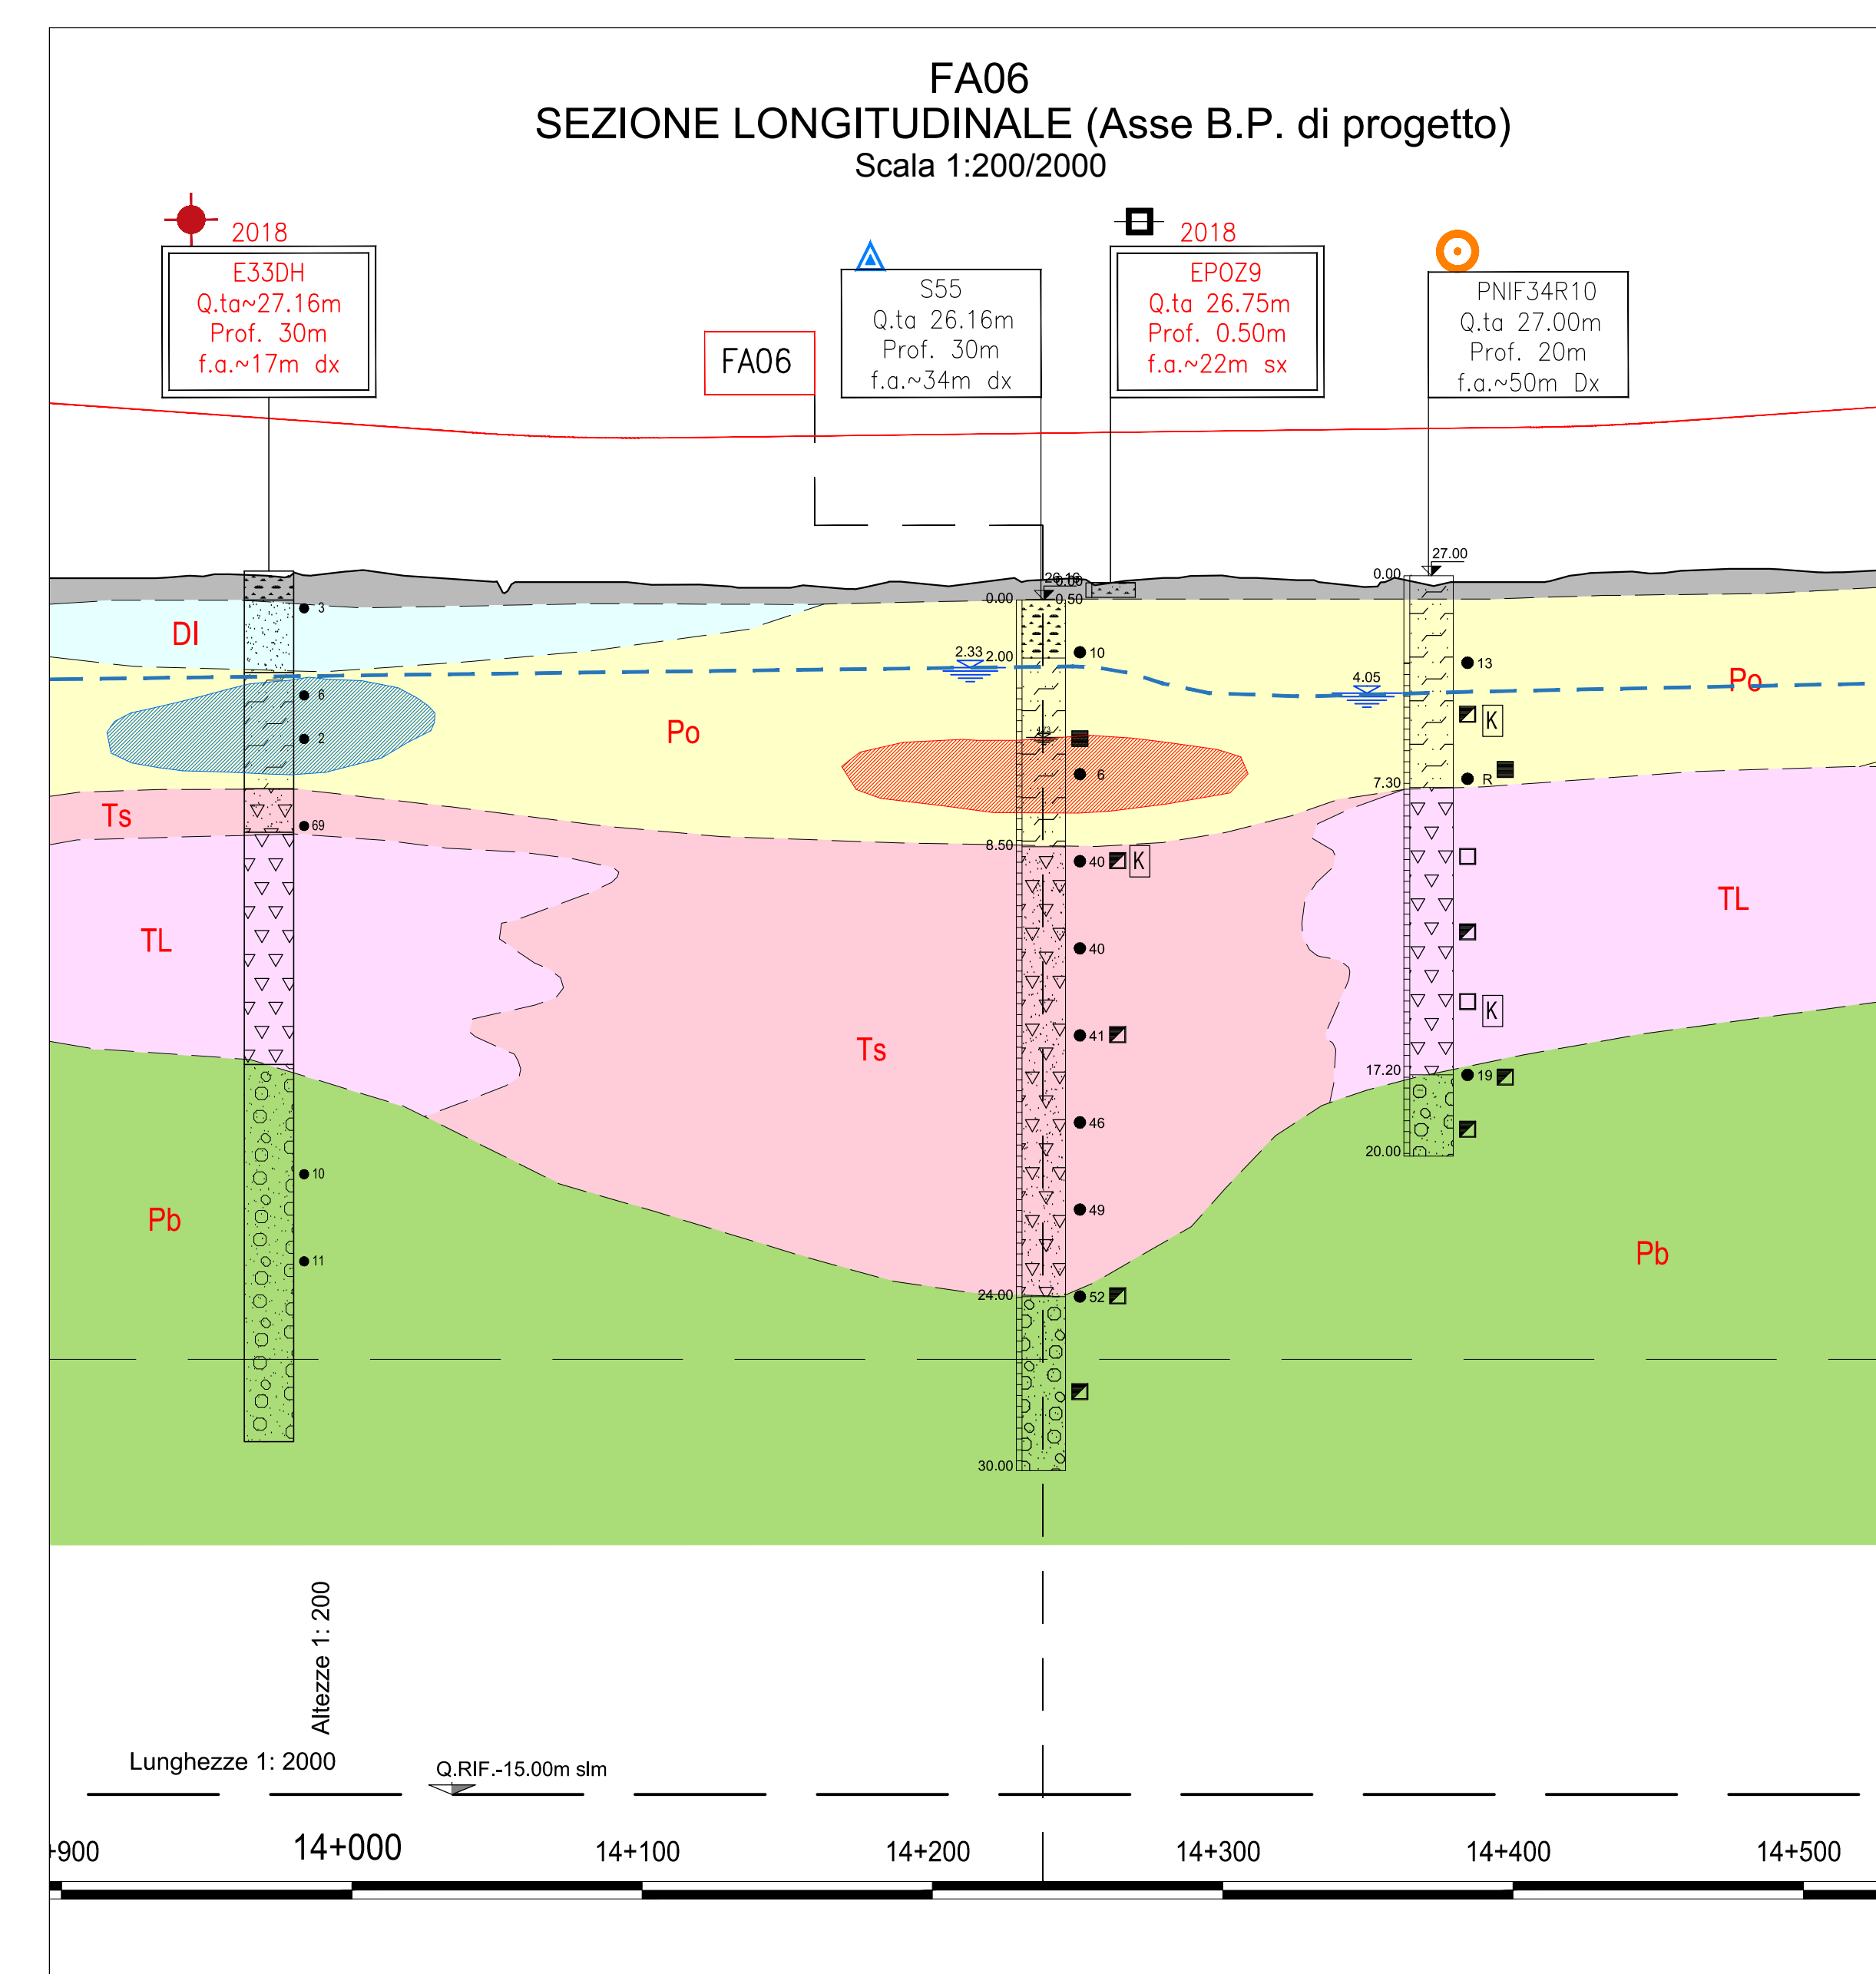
FA06
SEZIONE LONGITUDINALE (Asse B.P. di progetto)
Scala 1:200/2000

2018
E33DH
Q.ta~27.16m
Prof. 30m
f.a.~17m dx

FA06

S55
Q.ta 26.16m
Prof. 30m
f.a.~34m dx

2018
EPOZ9
Q.ta 26.75m
Prof. 0.50m
f.a.~22m sx

PNIF34R10
Q.ta 27.00m
Prof. 20m
f.a.~50m Dx

27.00
0.00
26.16
0.00
0.50
0.00
3
DI
6
2
Po
2.33
2.00
10
4.05
13
K
Po
6
R
7.30
Ts
69
8.50
40
K
TL
TL
40
K
41
Ts
17.20
19
20.00
46
10
49
Pb
Pb
11
24.00
52
30.00

Altezze 1: 200
Lunghezze 1: 2000
Q.RIF.-15.00m slm

+900
14+000
14+100
14+200
14+300
14+400
14+500